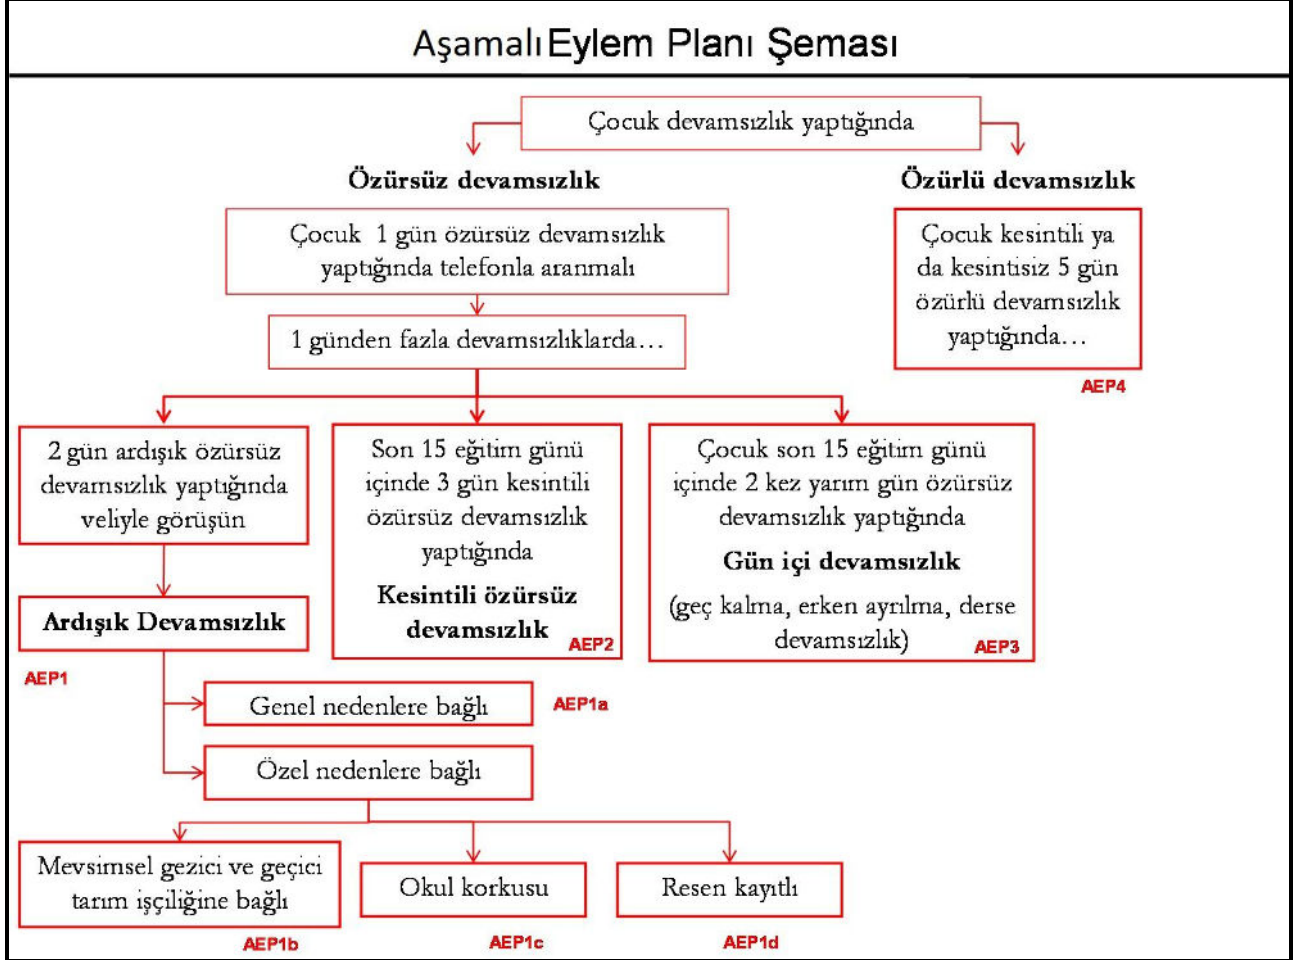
Aşamalı Eylem Planı Şeması

Çocuk devamsızlık yaptığında

Özürsüz devamsızlık

Özürlü devamsızlık

Çocuk 1 gün özürsüz devamsızlık yaptığında telefonla aranmalı

Çocuk kesintili ya da kesintisiz 5 gün özürlü devamsızlık yaptığında…

AEP4

1 günden fazla devamsızlıklarda…

2 gün ardışık özürsüz devamsızlık yaptığında veliyle görüşün

Son 15 eğitim günü içinde 3 gün kesintili özürsüz devamsızlık yaptığında

Kesintili özürsüz devamsızlık

AEP2

Çocuk son 15 eğitim günü içinde 2 kez yarım gün özürsüz devamsızlık yaptığında

Gün içi devamsızlık

(geç kalma, erken ayrılma, derse devamsızlık)

AEP3

Ardışık Devamsızlık

AEP1

Genel nedenlere bağlı

AEP1a

Özel nedenlere bağlı

Mevsimsel gezici ve geçici tarım işçiliğine bağlı

AEP1b

Okul korkusu

AEP1c

Resen kayıtlı

AEP1d